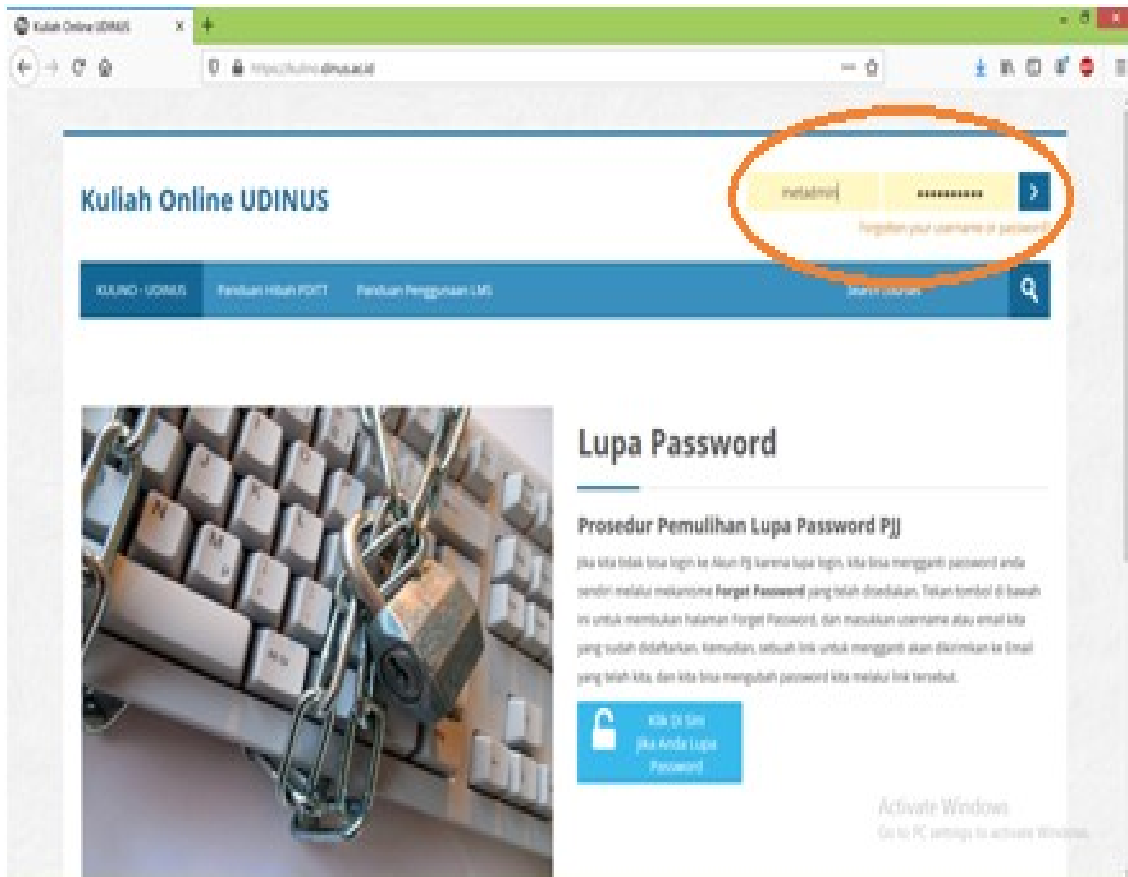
Kuliah Online UDINUS

https://kulino.dinus.ac.id

Kuliah Online UDINUS

metadmin

••••••••••

Forgotten your username or password?

KULINO - UDINUS

Panduan Hibah PDITT

Panduan Penggunaan LMS

Search courses

Lupa Password

Prosedur Pemulihan Lupa Password PJJ

Jika kita tidak bisa login ke Akun PJJ karena lupa login, kita bisa mengganti password anda sendiri melalui mekanisme **Forget Password** yang telah disediakan. Tekan tombol di bawah ini untuk membukan halaman Forget Password, dan masukkan username atau email kita yang sudah didaftarkan. Kemudian, sebuah link untuk mengganti akan dikirimkan ke Email yang telah kita, dan kita bisa mengubah password kita melalui link tersebut.

Klik Di Sini Jika Anda Lupa Password

Activate Windows
Go to PC settings to activate Windows.